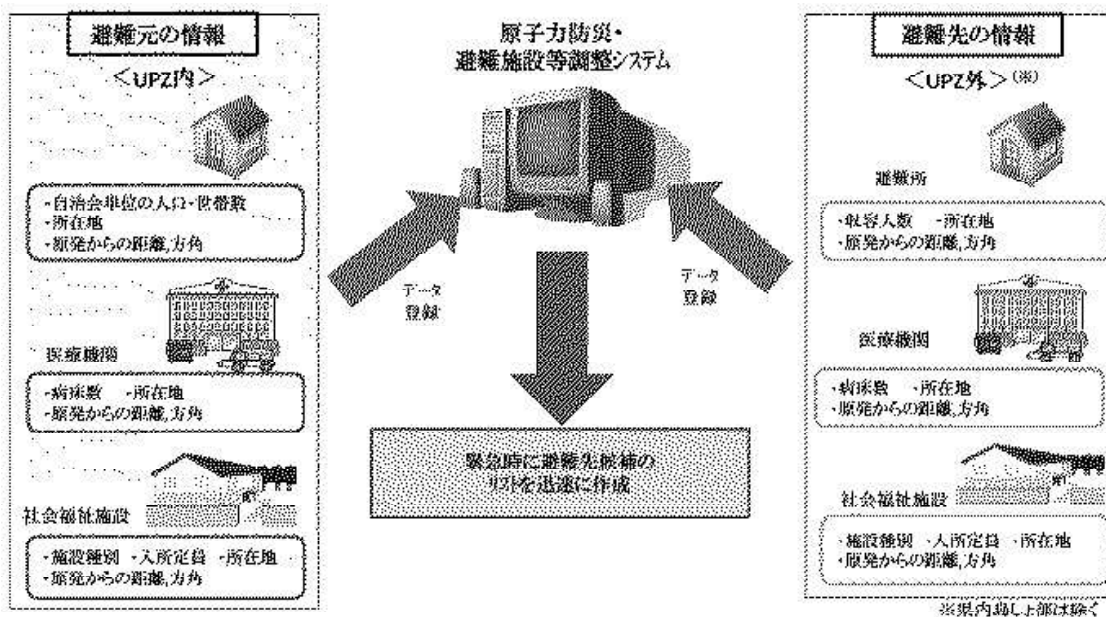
避難元の情報

<UPZ内>

・自治会単位の人口・世帯数
・所在地
・原発からの距離,方角

医療機関

・病床数　・所在地
・原発からの距離,方角

社会福祉施設

・施設種別　・入所定員　・所在地
・原発からの距離,方角

原子力防災・
避難施設等調整システム

データ
登録

データ
登録

緊急時に避難先候補の
リストを迅速に作成

避難先の情報

<UPZ外>(※)

避難所

・収容人数　・所在地
・原発からの距離,方角

医療機関

・病床数　・所在地
・原発からの距離,方角

社会福祉施設

・施設種別　・入所定員　・所在地
・原発からの距離,方角

※県内嶺南部は除く